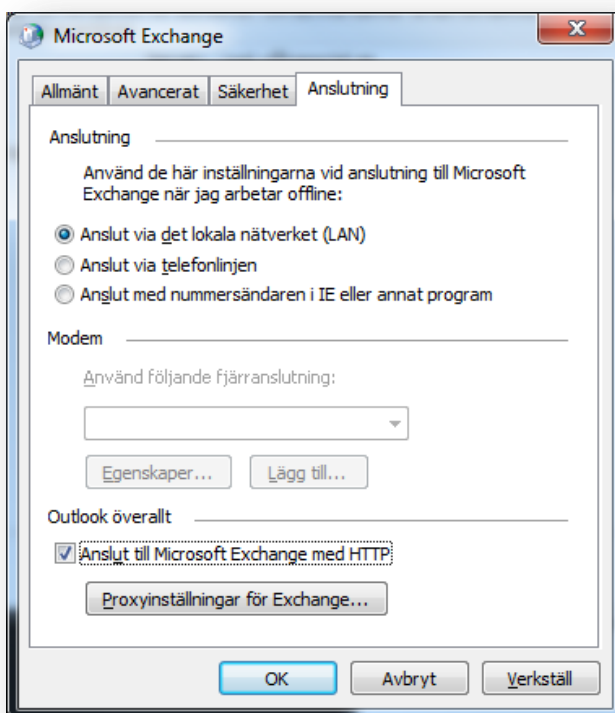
Microsoft Exchange

Allmänt | Avancerat | Säkerhet | Anslutning

Anslutning

Använd de här inställningarna vid anslutning till Microsoft Exchange när jag arbetar offline:

Anslut via det lokala nätverket (LAN)

Anslut via telefonlinjen

Anslut med nummersändaren i IE eller annat program

Modem

Använd följande fjärranslutning:

Egenskaper...

Lägg till...

Outlook överallt

Anslut till Microsoft Exchange med HTTP

Proxyinställningar för Exchange...

OK

Avbryt

Verkställ